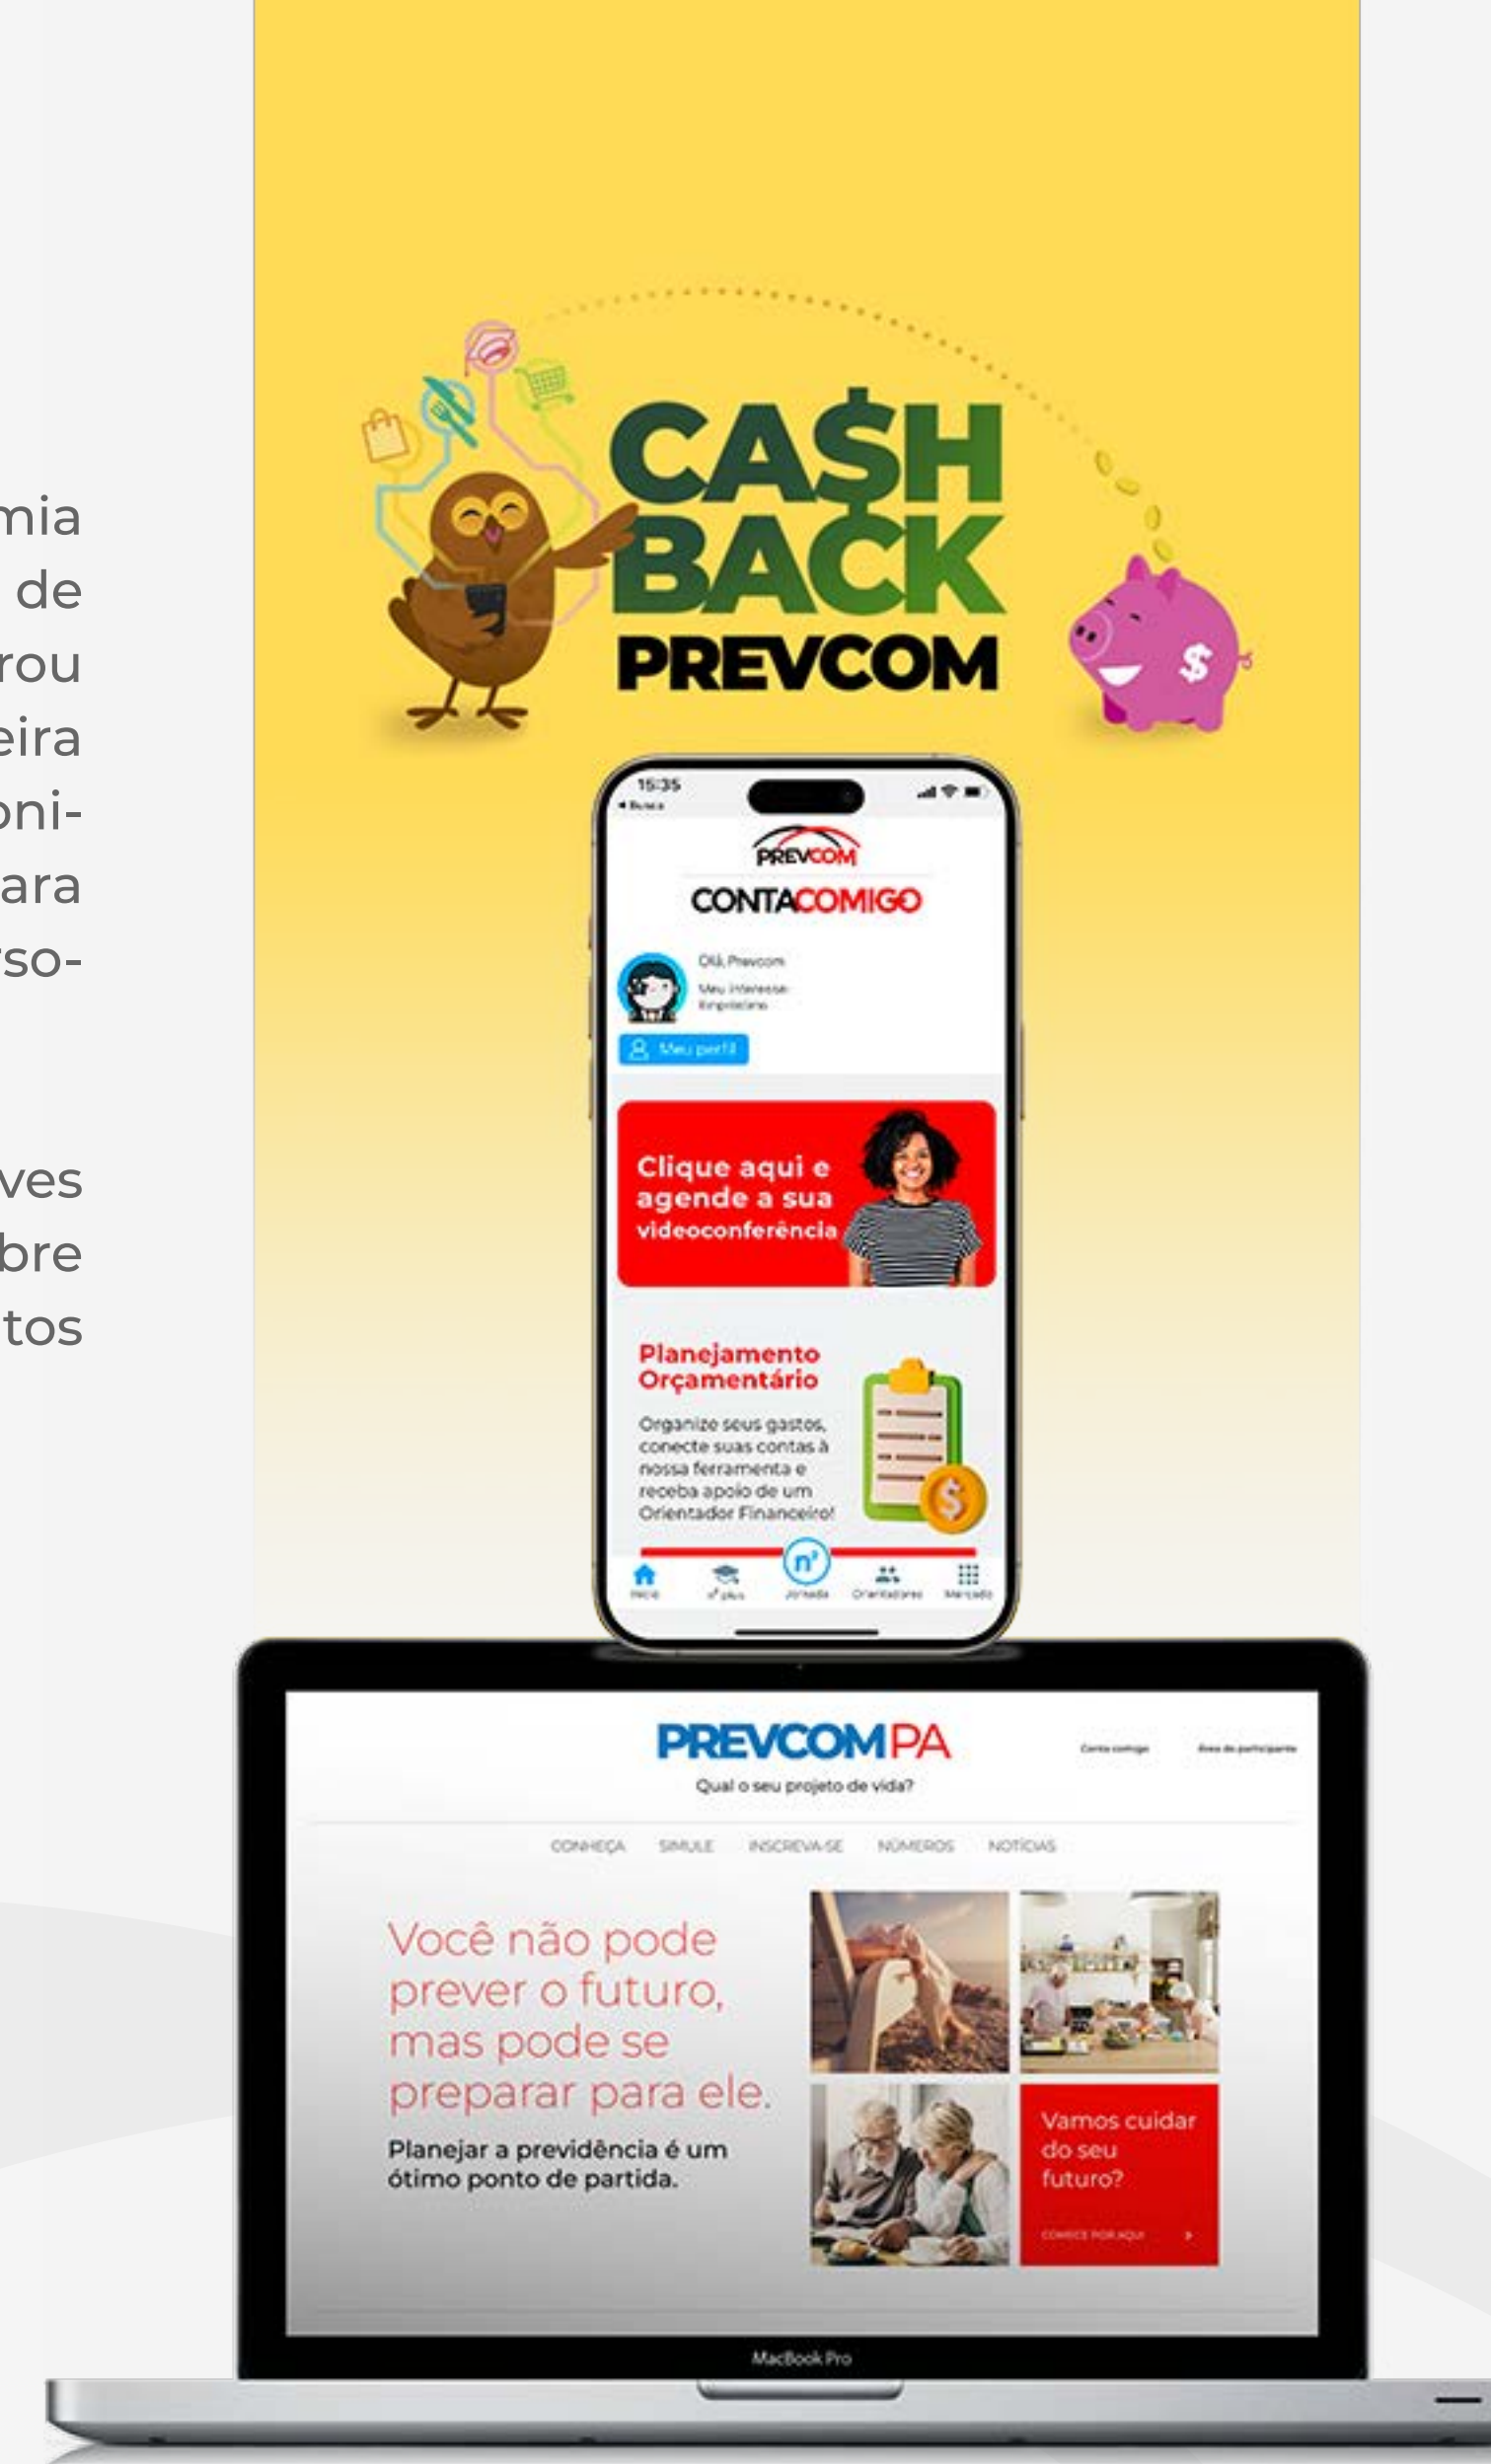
mia
de
rou
eira
oni-
ara
so-

ves
bre
tos

CA$H BACK PREVCOM

15:35
◂ Busca

PREVCOM
CONTACOMIGO

Olá, Prevcom
Meu interesse: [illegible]

Meu perfil

Clique aqui e agende a sua videoconferência

Planejamento Orçamentário

Organize seus gastos, conecte suas contas à nossa ferramenta e receba apoio de um Orientador Financeiro!

n²

Início
n² plus
Jornada
Orientadores
Mercado

PREVCOMPA
Qual o seu projeto de vida?

Conta comigo
Área do participante

CONHEÇA SIMULE INSCREVA-SE NÚMEROS NOTÍCIAS

Você não pode prever o futuro, mas pode se preparar para ele.

Planejar a previdência é um ótimo ponto de partida.

Vamos cuidar do seu futuro?

COMECE POR AQUI

MacBook Pro